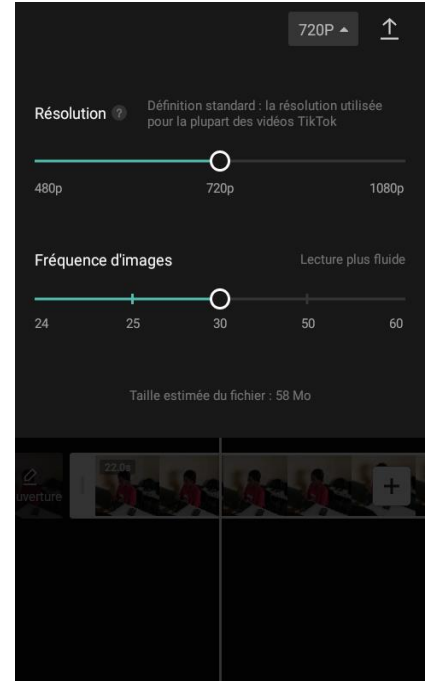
720P ▲

Résolution ?

Définition standard : la résolution utilisée pour la plupart des vidéos TikTok

480p
720p
1080p

Fréquence d'images

Lecture plus fluide

24
25
30
50
60

Taille estimée du fichier : 58 Mo

uverture

22.0s

+